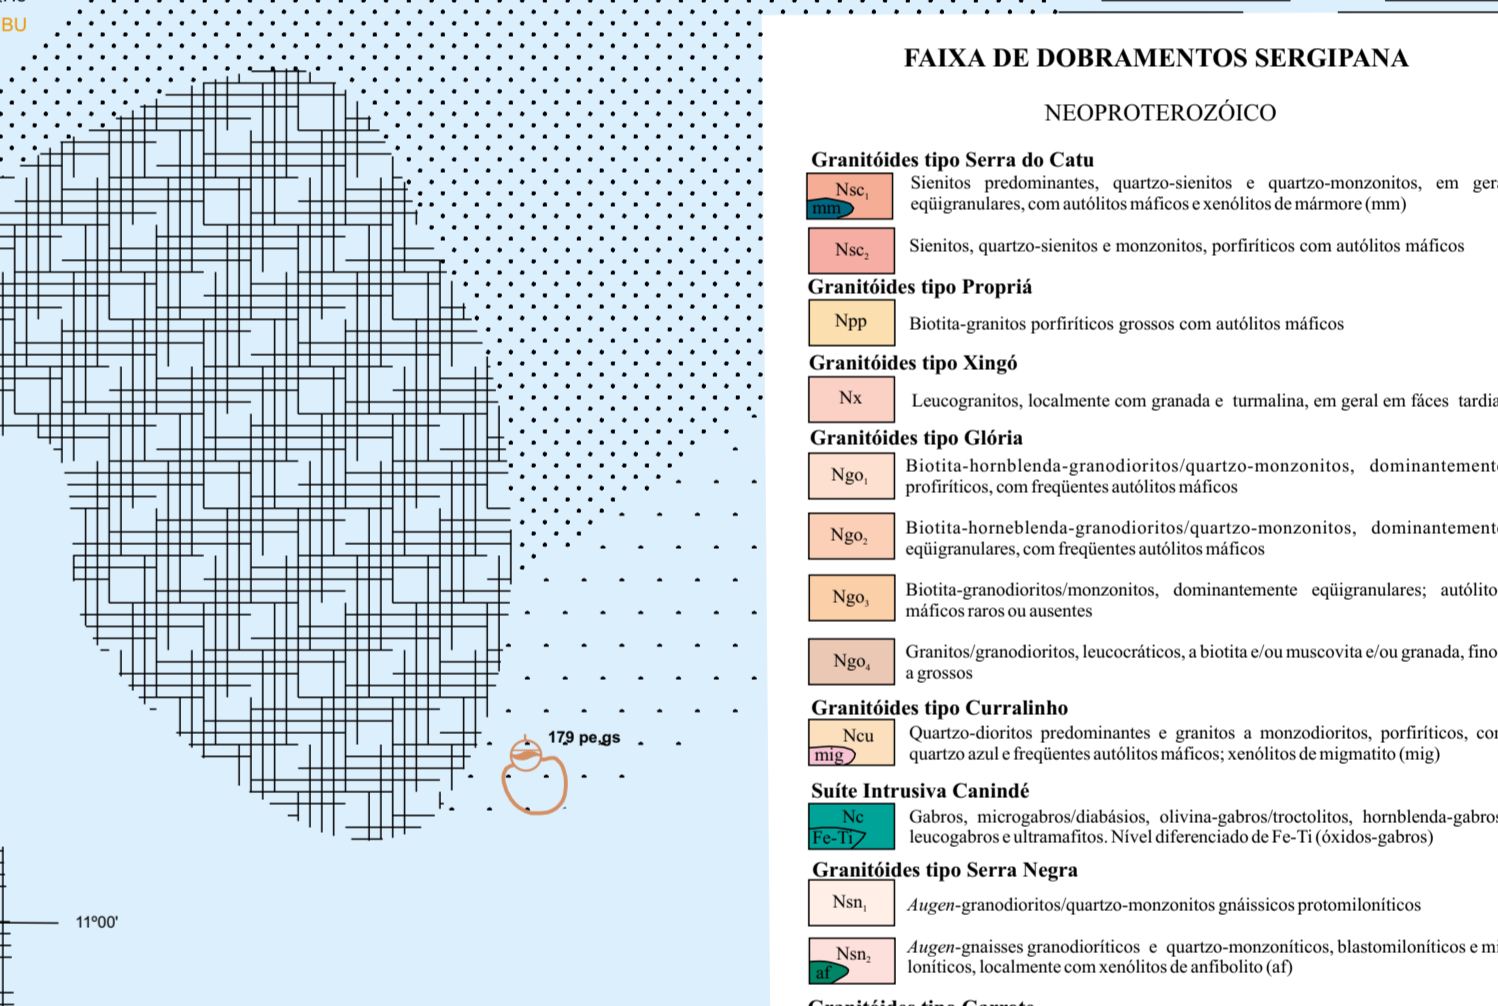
BU

179 pe gs

11°00'

FAIXA DE DOBRAMENTOS SERGIPANA

NEOPROTEROZÓICO

Granitóides tipo Serra do Catu

$Nsc_1$ mm Sienitos predominantes, quartzo-sienitos e quartzo-monzonitos, em ger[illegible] eqüigranulares, com autólitos máficos e xenólitos de mármore (mm)

$Nsc_2$ Sienitos, quartzo-sienitos e monzonitos, porfiríticos com autólitos máficos

Granitóides tipo Propriá

Npp Biotita-granitos porfiríticos grossos com autólitos máficos

Granitóides tipo Xingó

Nx Leucogranitos, localmente com granada e turmalina, em geral em fáces tardia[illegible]

Granitóides tipo Glória

$Ngo_1$ Biotita-hornblenda-granodioritos/quartzo-monzonitos, dominantement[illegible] profiríticos, com freqüentes autólitos máficos

$Ngo_2$ Biotita-horneblenda-granodioritos/quartzo-monzonitos, dominantement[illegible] eqüigranulares, com freqüentes autólitos máficos

$Ngo_3$ Biotita-granodioritos/monzonitos, dominantemente eqüigranulares; autólito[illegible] máficos raros ou ausentes

$Ngo_4$ Granitos/granodioritos, leucocráticos, a biotita e/ou muscovita e/ou granada, fino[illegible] a grossos

Granitóides tipo Curralinho

Ncu mig Quartzo-dioritos predominantes e granitos a monzodioritos, porfiríticos, co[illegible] quartzo azul e freqüentes autólitos máficos; xenólitos de migmatito (mig)

Suíte Intrusiva Canindé

Nc Fe-Ti Gabros, microgabros/diabásios, olivina-gabros/troctolitos, hornblenda-gabro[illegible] leucogabros e ultramafitos. Nível diferenciado de Fe-Ti (óxidos-gabros)

Granitóides tipo Serra Negra

$Nsn_1$ Augen-granodioritos/quartzo-monzonitos gnáissicos protomiloníticos

$Nsn_2$ af Augen-gnaisses granodioríticos e quartzo-monzoníticos, blastomiloníticos e m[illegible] loníticos, localmente com xenólitos de anfibolito (af)

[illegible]